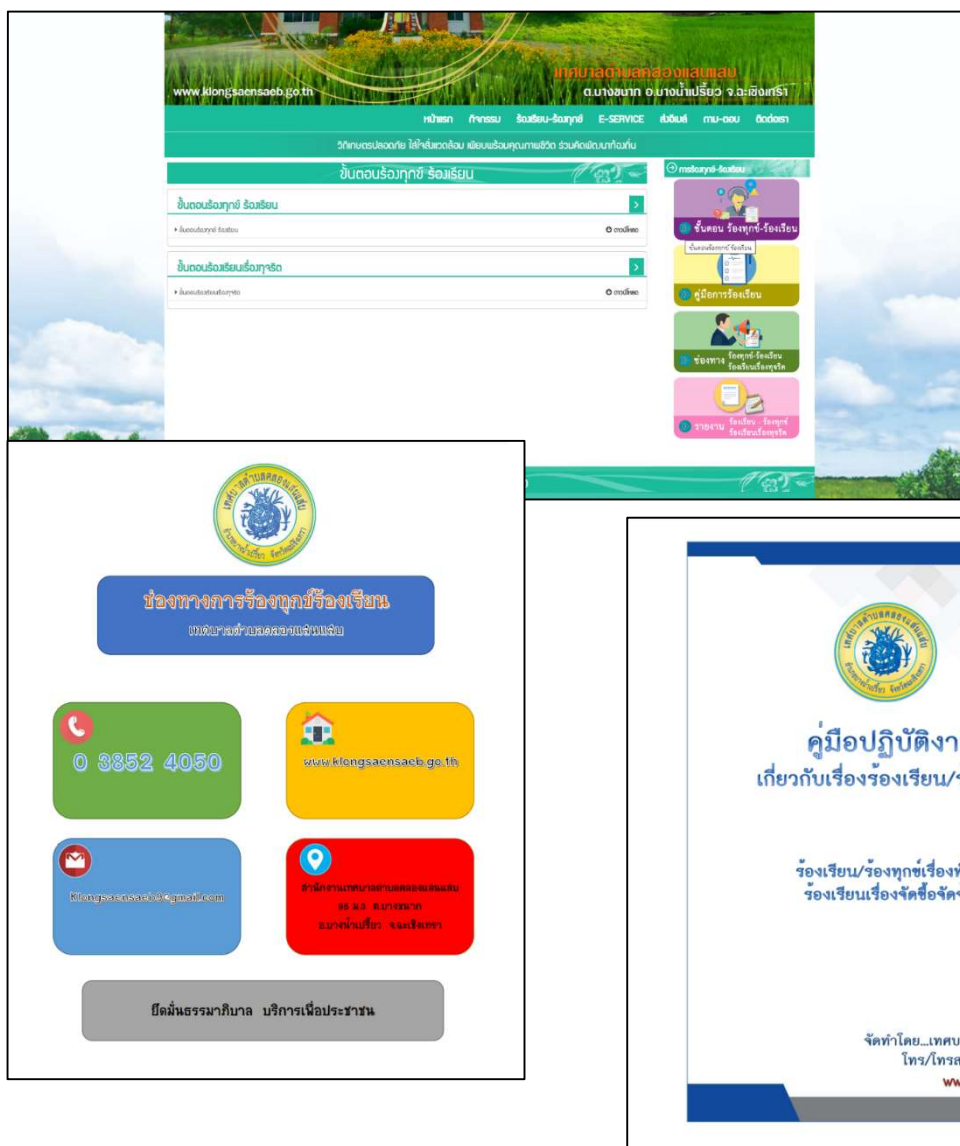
เทศบาลตำบลคลองแสนแสบ
www.klongsaensaeb.go.th
ต.บางขนาก อ.บางน้ำเปรี้ยว จ.ฉะเชิงเทรา

หน้าแรก กิจกรรม ร้องเรียน-ร้องทุกข์ E-SERVICE ส่งข้อมูล ถาม-ตอบ ติดต่อเรา

วิถีเกษตรปลอดภัย ใส่ใจสิ่งแวดล้อม เพียบพร้อมคุณภาพชีวิต ร่วมคิดพัฒนาท้องถิ่น

ขั้นตอนร้องทุกข์ ร้องเรียน

ขั้นตอนร้องทุกข์ ร้องเรียน
ขั้นตอนร้องทุกข์ ร้องเรียน
ดาวน์โหลด

ขั้นตอนร้องเรียนเรื่องทุจริต
ขั้นตอนร้องเรียนเรื่องทุจริต
ดาวน์โหลด

การร้องทุกข์-ร้องเรียน
ขั้นตอน ร้องทุกข์-ร้องเรียน
คู่มือการร้องเรียน
ช่องทาง ร้องทุกข์-ร้องเรียน ร้องเรียนเรื่องทุจริต
รายงาน ร้องเรียน - ร้องทุกข์ ร้องเรียนเรื่องทุจริต

ช่องทางการร้องทุกข์ร้องเรียน
เทศบาลตำบลคลองแสนแสบ

0 3852 4050

www.klongsaensaeb.go.th

Klongsaensaeb@gmail.com

สำนักงานเทศบาลตำบลคลองแสนแสบ 96 ม.3 ต.บางขนาก อ.บางน้ำเปรี้ยว จ.ฉะเชิงเทรา

ยึดมั่นธรรมาภิบาล บริการเพื่อประชาชน

คู่มือปฏิบัติงา
เกี่ยวกับเรื่องร้องเรียน/
ร้องเรียน/ร้องทุกข์เรื่อง
ร้องเรียนเรื่องจัดซื้อจัด
จัดทำโดย...เทศบ
โทร/โทรส
ww